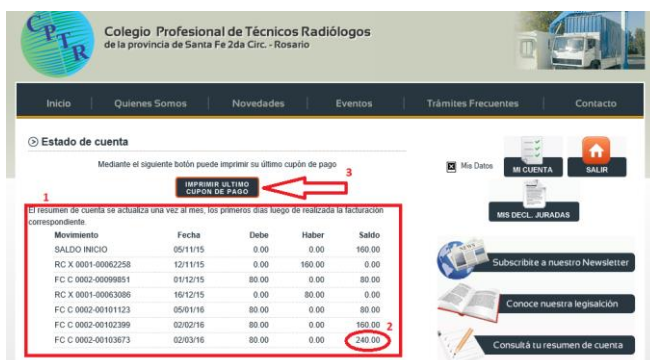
CPTR

Colegio Profesional de Técnicos Radiólogos
de la provincia de Santa Fe 2da Circ. - Rosario

Inicio | Quienes Somos | Novedades | Eventos | Trámites Frecuentes | Contacto

Estado de cuenta

Mediante el siguiente botón puede imprimir su último cupón de pago

IMPRIMIR ULTIMO CUPON DE PAGO

3

1

El resumen de cuenta se actualiza una vez al mes, los primeros días luego de realizada la facturación correspondiente

| Movimiento | Fecha | Debe | Haber | Saldo |
|---|---|---|---|---|
| SALDO INICIO | 05/11/15 | 0.00 | 0.00 | 160.00 |
| RC X 0001-00062258 | 12/11/15 | 0.00 | 160.00 | 0.00 |
| FC C 0002-00099851 | 01/12/15 | 80.00 | 0.00 | 80.00 |
| RC X 0001-00063086 | 16/12/15 | 0.00 | 80.00 | 0.00 |
| FC C 0002-00101123 | 05/01/16 | 80.00 | 0.00 | 80.00 |
| FC C 0002-00102399 | 02/02/16 | 80.00 | 0.00 | 160.00 |
| FC C 0002-00103673 | 02/03/16 | 80.00 | 0.00 | 240.00 |

2

Mis Datos

MI CUENTA

SALIR

MIS DECL. JURADAS

Subscribite a nuestro Newsletter

Conoce nuestra legislación

Consultá tu resumen de cuenta